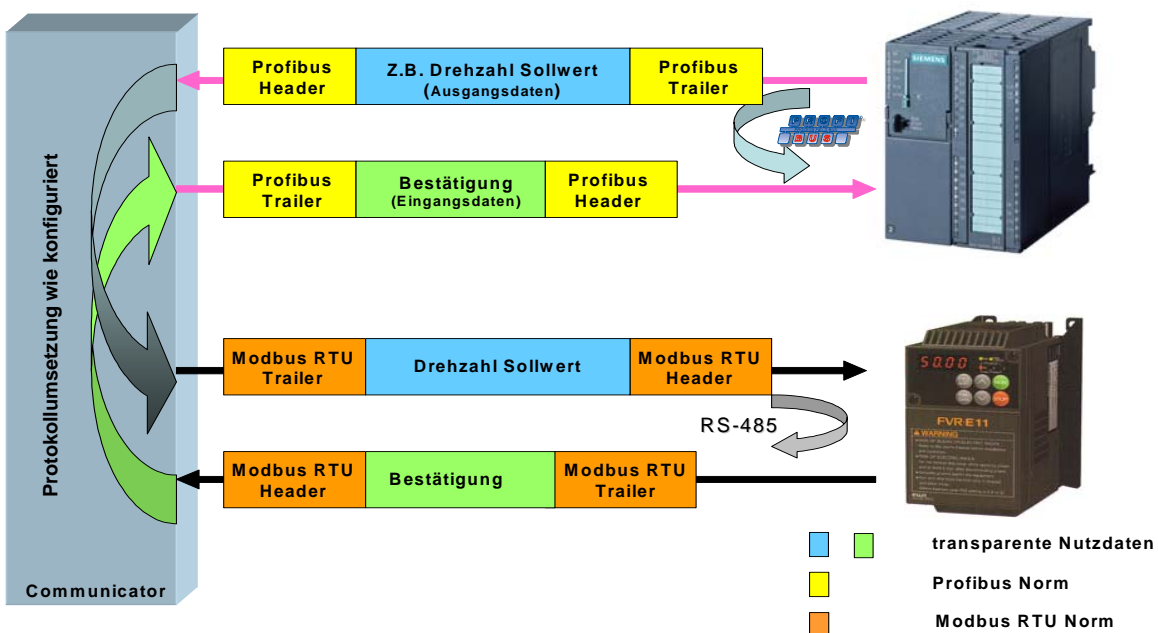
Protokollumsetzung wie konfiguriert

Communicator

Profibus Header | Z.B. Drehzahl Sollwert (Ausgangsdaten) | Profibus Trailer

Profibus Trailer | Bestätigung (Eingangsdaten) | Profibus Header

SIEMENS

Modbus RTU Trailer | Drehzahl Sollwert | Modbus RTU Header

RS-485

Modbus RTU Header | Bestätigung | Modbus RTU Trailer

50.00

FVR-E11

WARNING

transparente Nutzdaten

Profibus Norm

Modbus RTU Norm